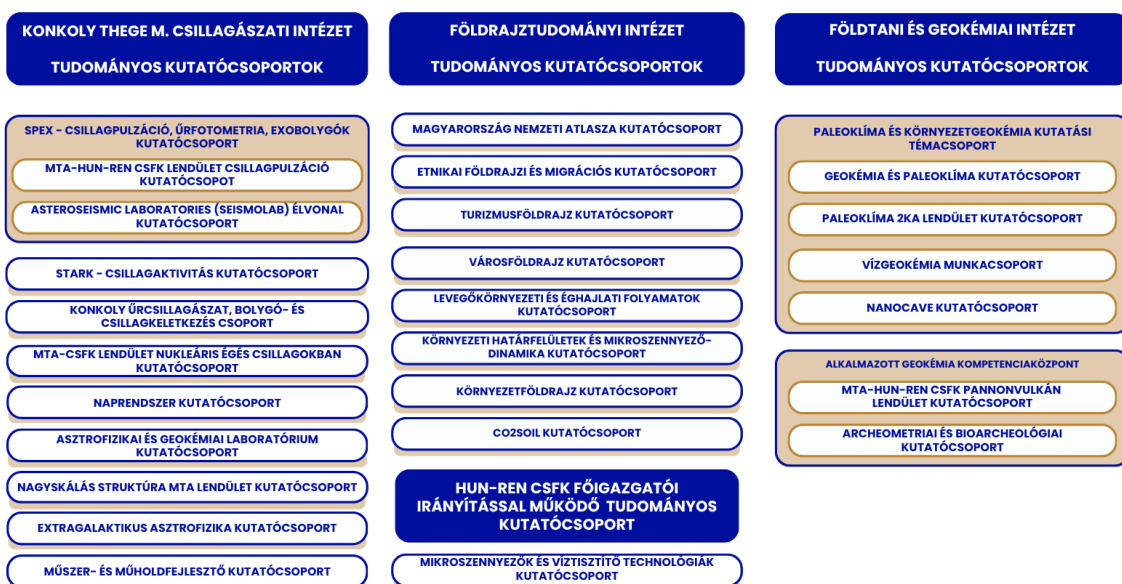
KONKOLY THEGE M. CSILLAGÁSZATI INTÉZET

TUDOMÁNYOS KUTATÓCSOPORTOK

SPEX - CSILLAGPULZÁCIÓ, ŰRFOTOMETRIA, EXOBOLYGÓK KUTATÓCSOPORT

MTA-HUN-REN CSFK LENDÜLET CSILLAGPULZÁCIÓ KUTATÓCSOPOT

ASTEROSEISMIC LABORATORIES (SEISMOLAB) ÉLVONAL KUTATÓCSOPORT

STARK - CSILLAGAKTIVITÁS KUTATÓCSOPORT

KONKOLY ŰRCSILLAGÁSZAT, BOLYGÓ- ÉS CSILLAGKELETKEZÉS CSOPORT

MTA-CSFK LENDÜLET NUKLEÁRIS ÉGÉS CSILLAGOKBAN KUTATÓCSOPORT

NAPRENDSZER KUTATÓCSOPORT

ASZTROFIZIKAI ÉS GEOKÉMIAI LABORATÓRIUM KUTATÓCSOPORT

NAGYSKÁLÁS STRUKTÚRA MTA LENDÜLET KUTATÓCSOPORT

EXTRAGALAKTIKUS ASZTROFIZIKA KUTATÓCSOPORT

MŰSZER- ÉS MŰHOLDFEJLESZTŐ KUTATÓCSOPORT

FÖLDRAJZTUDOMÁNYI INTÉZET

TUDOMÁNYOS KUTATÓCSOPORTOK

MAGYARORSZÁG NEMZETI ATLASZA KUTATÓCSOPORT

ETNIKAI FÖLDRAJZI ÉS MIGRÁCIÓS KUTATÓCSOPORT

TURIZMUSFÖLDRAJZ KUTATÓCSOPORT

VÁROSFÖLDRAJZ KUTATÓCSOPORT

LEVEGŐKÖRNYEZETI ÉS ÉGHAJLATI FOLYAMATOK KUTATÓCSOPORT

KÖRNYEZETI HATÁRFELÜLETEK ÉS MIKROSZENNYEZŐ-DINAMIKA KUTATÓCSOPORT

KÖRNYEZETFÖLDRAJZ KUTATÓCSOPORT

CO2SOIL KUTATÓCSOPORT

HUN-REN CSFK FŐIGAZGATÓI IRÁNYÍTÁSSAL MŰKÖDŐ TUDOMÁNYOS KUTATÓCSOPORT

MIKROSZENNYEZŐK ÉS VÍZTISZTÍTÓ TECHNOLÓGIÁK KUTATÓCSOPORT

FÖLDTANI ÉS GEOKÉMIAI INTÉZET

TUDOMÁNYOS KUTATÓCSOPORTOK

PALEOKLÍMA ÉS KÖRNYEZETGEOKÉMIA KUTATÁSI TÉMACSOPORT

GEOKÉMIA ÉS PALEOKLÍMA KUTATÓCSOPORT

PALEOKLÍMA 2KA LENDÜLET KUTATÓCSOPORT

VÍZGEOKÉMIA MUNKACSOPORT

NANOCAVE KUTATÓCSOPORT

ALKALMAZOTT GEOKÉMIA KOMPETENCIAKÖZPONT

MTA-HUN-REN CSFK PANNONVULKÁN LENDÜLET KUTATÓCSOPORT

ARCHEOMETRIAI ÉS BIOARCHEOLÓGIAI KUTATÓCSOPORT